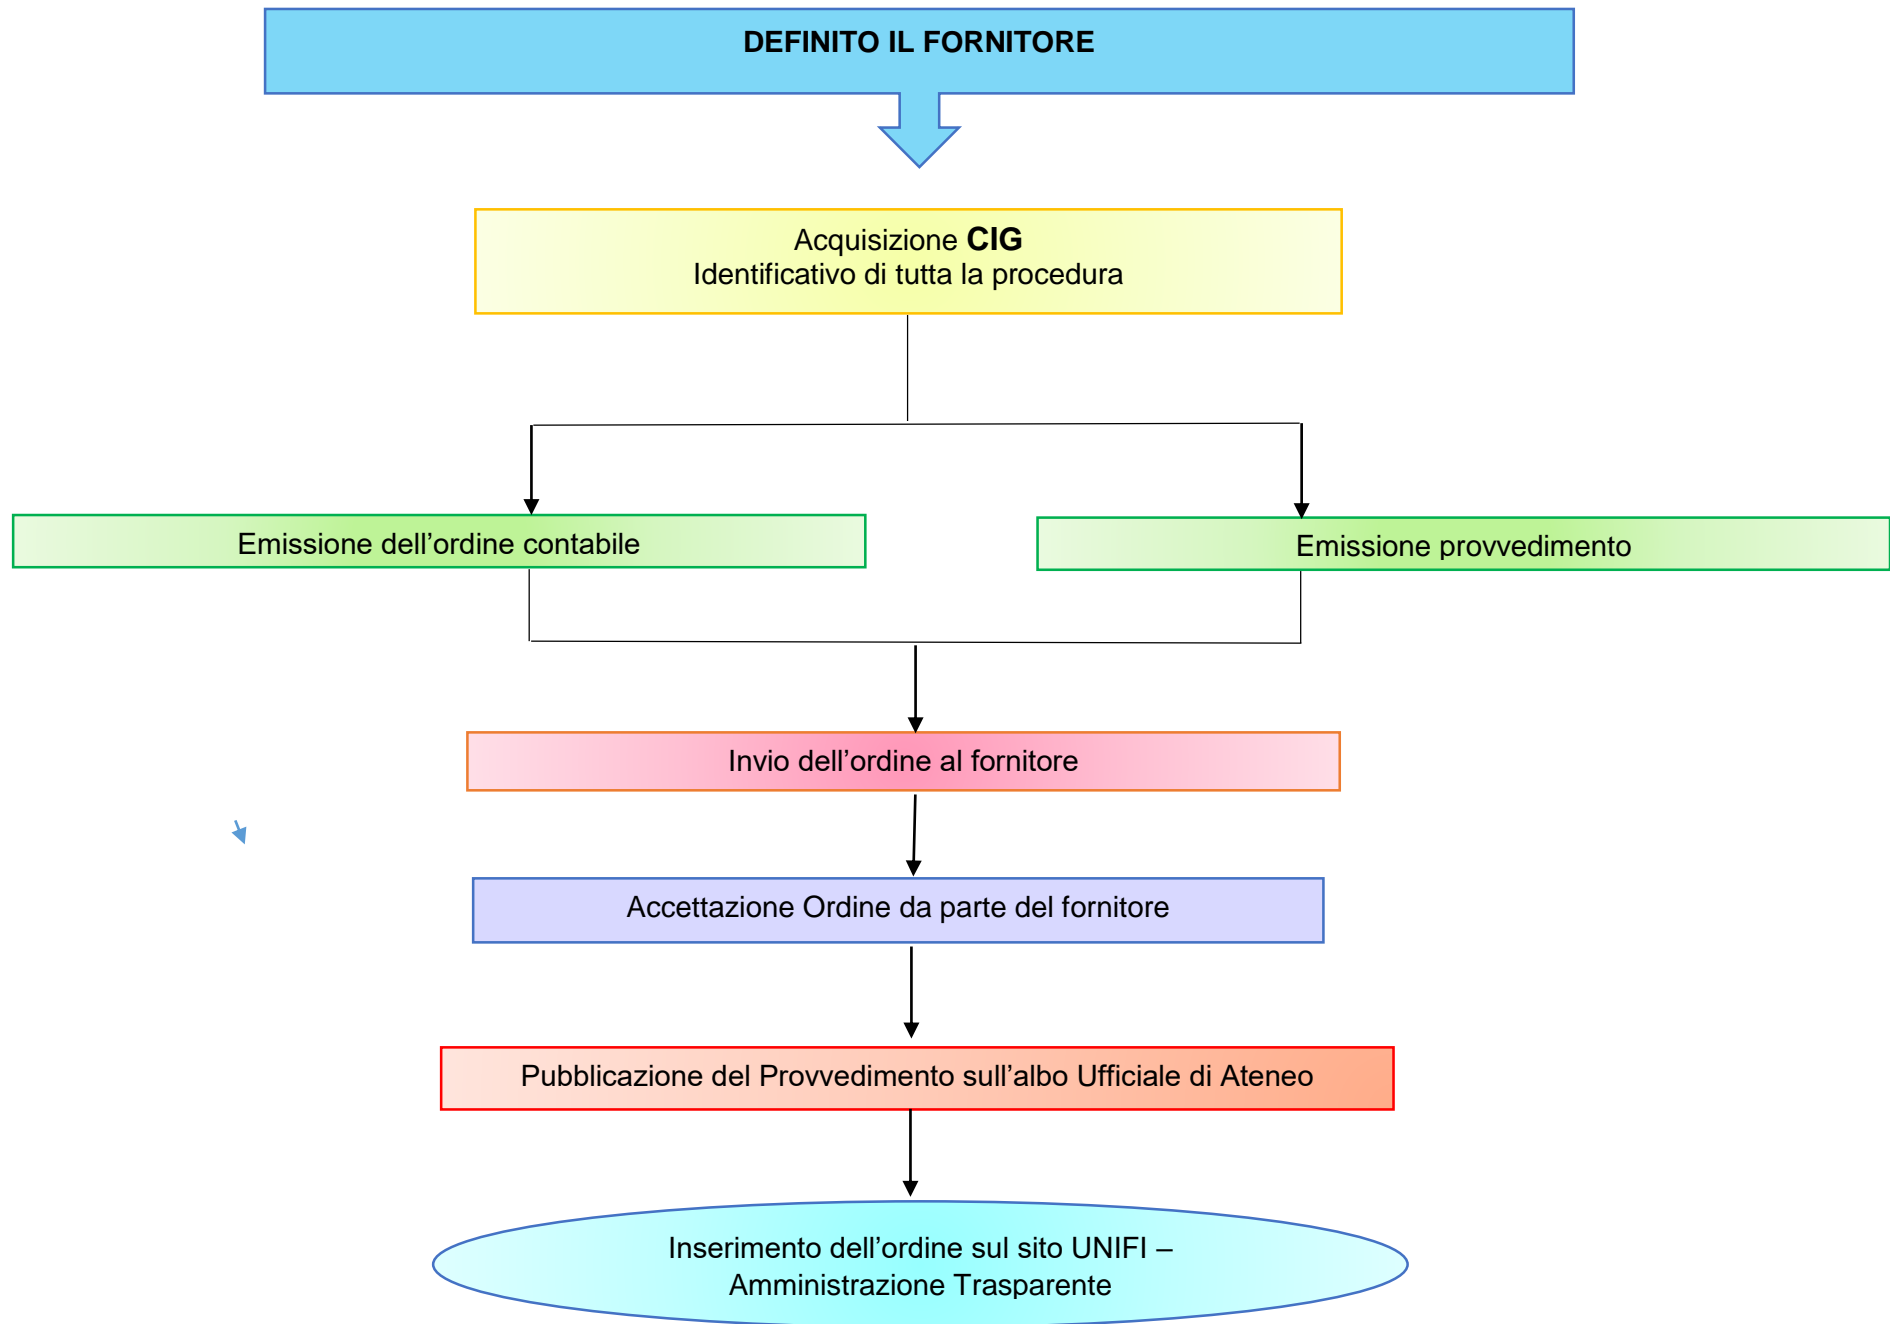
DEFINITO IL FORNITORE

Acquisizione **CIG**
Identificativo di tutta la procedura

Emissione dell’ordine contabile

Emissione provvedimento

Invio dell’ordine al fornitore

Accettazione Ordine da parte del fornitore

Pubblicazione del Provvedimento sull’albo Ufficiale di Ateneo

Inserimento dell’ordine sul sito UNIFI – Amministrazione Trasparente